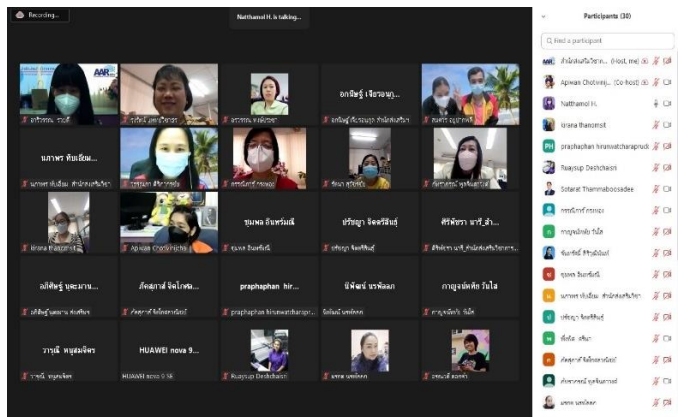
Recording...

Natthamol H. is talking...

AAR

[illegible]

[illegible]

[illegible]

อภิชัยรู้ เจียรอนุ...

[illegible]

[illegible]

นภาพร ทับเอี่ยม...

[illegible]

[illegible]

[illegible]

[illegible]

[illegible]

Kirana thanomsit

Apiwan Chotiwi...

ชุมพล อินทร์ขนี่

ปรัชญา จิตตรีสินธุ์

ศิริพัชรา นารี_ส...

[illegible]

อภิชัยรู้ บุญมาน...

ภัคสุภาร์ จิตโกศล...

praphaphan hir...

นิพัฒน์ นรพัลลภ

กาญจน์หทัย วันใส

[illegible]

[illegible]

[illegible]

praphaphan hiranwatcharapr...

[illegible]

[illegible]

วารุณี หนูสมพิศร

HUAWEI nova 9...

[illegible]

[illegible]

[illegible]

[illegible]

HUAWEI nova 9 SE

Ruaysup Deshchaisri

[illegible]

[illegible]

Participants (30)

Find a participant

สำนักส่งเสริมวิชาก... (Host, me)

Apiwan Chotiwej... (Co-host)

Natthamol H.

Kirana thanomsit

praphaphan hiranwatcharapru

Ruaysup Deshchaisri

Sotarat Thammaboossadee

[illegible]

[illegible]

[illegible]

ชุมพล อินทร์ขนี่

นภาพร ทับเอี่ยม สำนักส่งเสริมวิชาก

ปรัชญา จิตตรีสินธุ์

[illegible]

ภัคสุภาร์ จิตโกศลานนท์

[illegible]

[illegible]